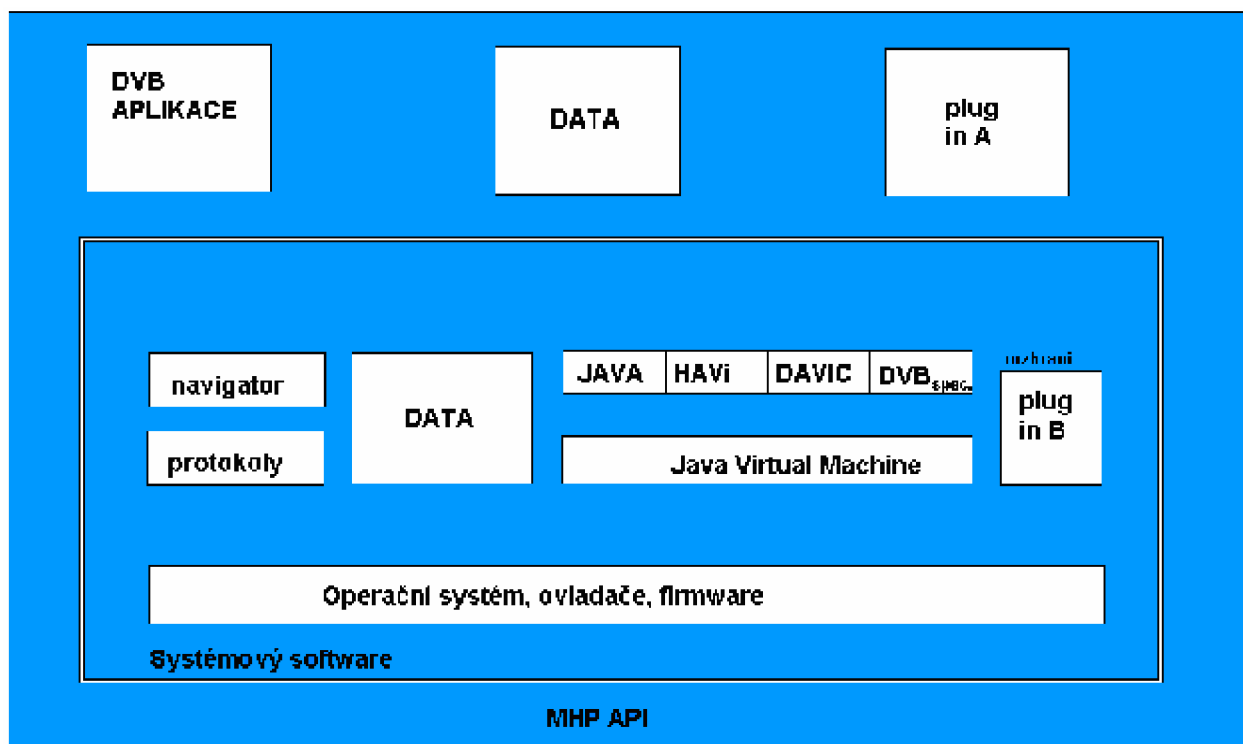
DVB APLIKACE

DATA

plug in A

navigator

protokoly

DATA

JAVA

HAVi

DAVIC

$DVB_{spec.}$

rozhraní

plug in B

Java Virtual Machine

Operační systém, ovladače, firmware

Systémový software

MHP API